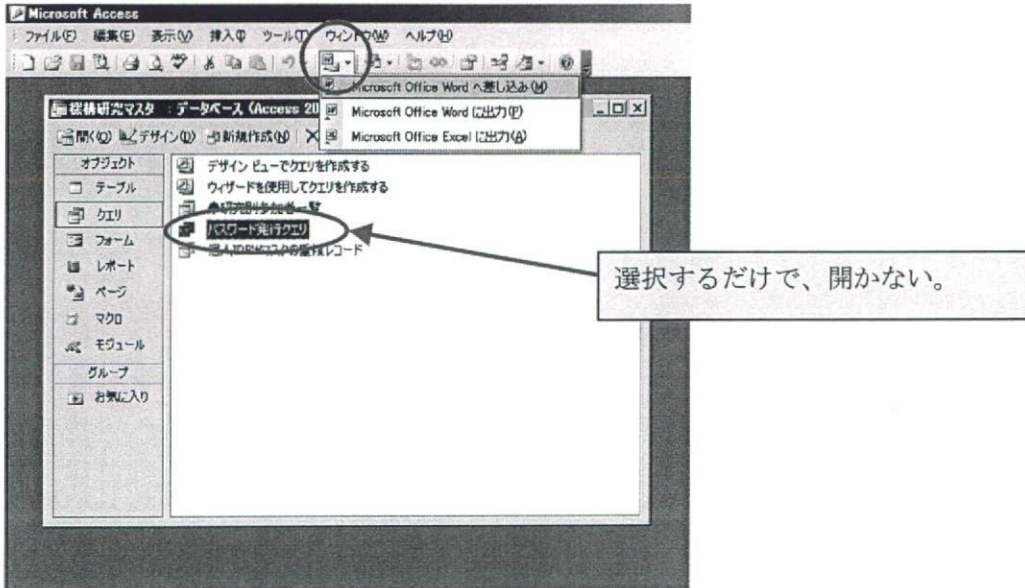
Microsoft Access

ファイル(F) 編集(E) 表示(V) 挿入(I) ツール(T) ウィンドウ(W) ヘルプ(H)

Microsoft Office Word へ差し込み(M)
Microsoft Office Word に出力(P)
Microsoft Office Excel に出力(A)

桜林研究マスタ : データベース (Access 20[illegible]

開く(O) デザイン(D) 新規作成(N) ✕

オブジェクト
テーブル
クエリ
フォーム
レポート
ページ
マクロ
モジュール
グループ
お気に入り

デザイン ビューでクエリを作成する
ウィザードを使用してクエリを作成する
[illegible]
パスワード発行クエリ
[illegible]レコード

選択するだけで、開かない。